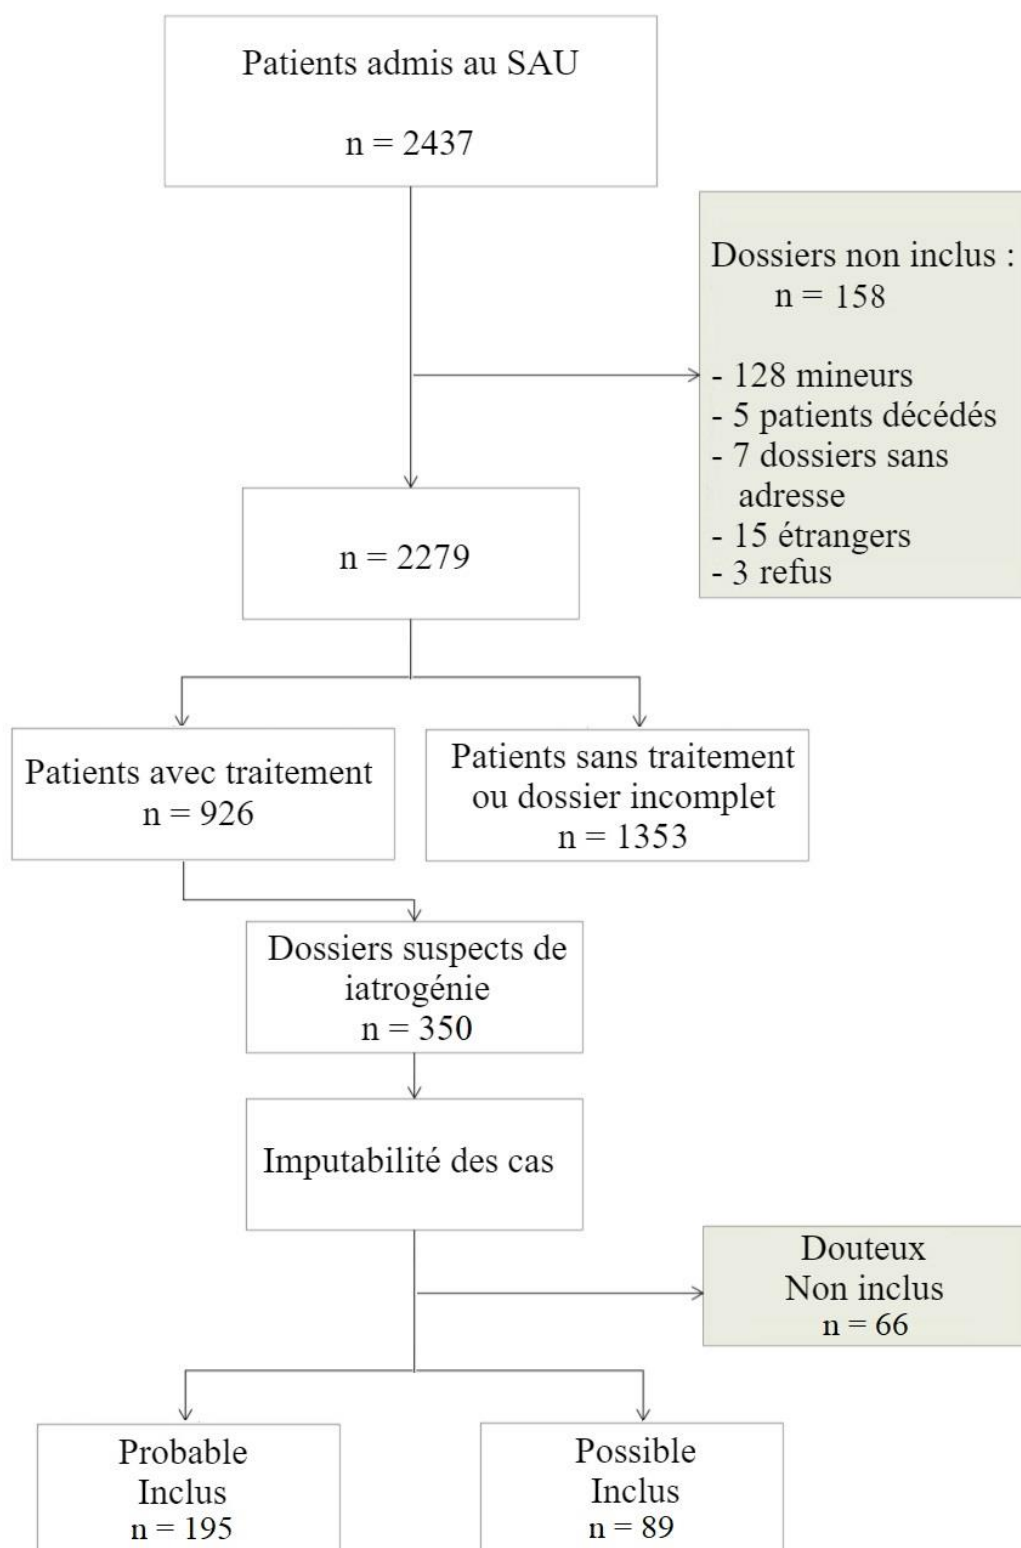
Patients admis au SAU

n = 2437

Dossiers non inclus :
n = 158

- 128 mineurs
- 5 patients décédés
- 7 dossiers sans adresse
- 15 étrangers
- 3 refus

n = 2279

Patients avec traitement
n = 926

Patients sans traitement ou dossier incomplet
n = 1353

Dossiers suspects de iatrogénie
n = 350

Imputabilité des cas

Douteux
Non inclus
n = 66

Probable
Inclus
n = 195

Possible
Inclus
n = 89